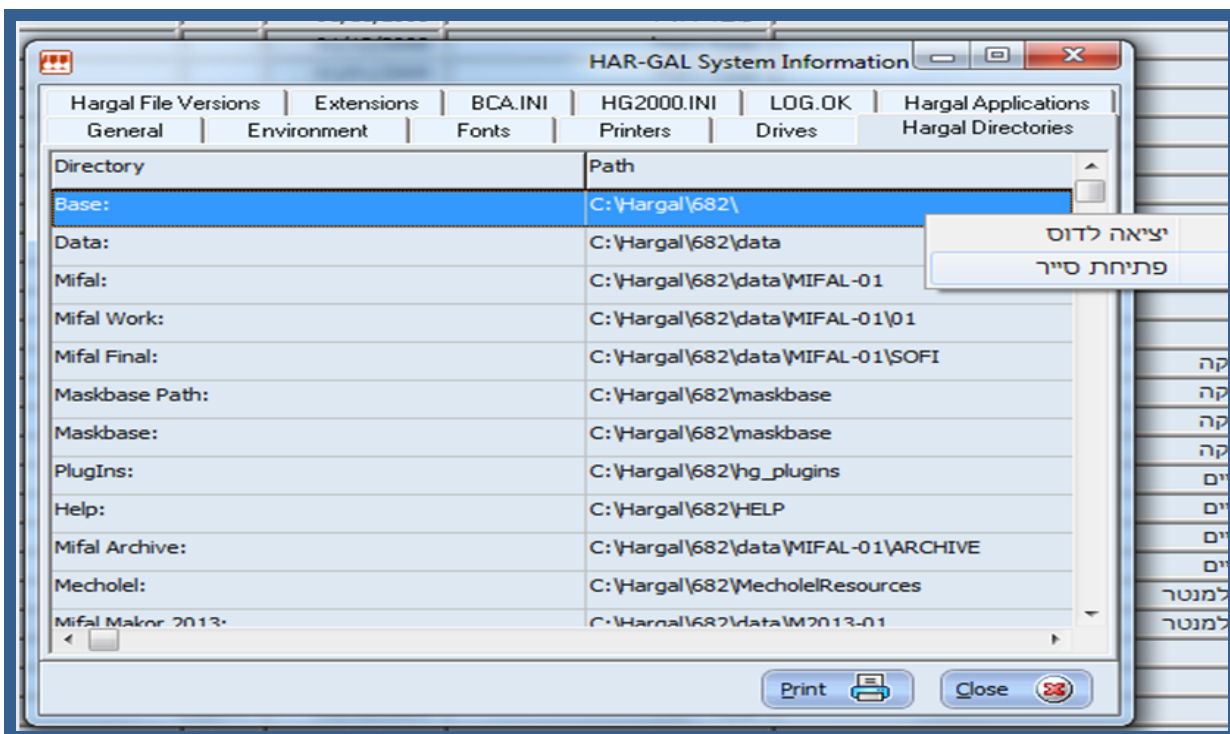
HAR-GAL System Information

Hargal File Versions | Extensions | BCA.INI | HG2000.INI | LOG.OK | Hargal Applications
General | Environment | Fonts | Printers | Drives | Hargal Directories

| Directory | Path |
|---|---|
| Base: | C:\Hargal\682\ |
| Data: | C:\Hargal\682\data |
| Mifal: | C:\Hargal\682\data\MIFAL-01 |
| Mifal Work: | C:\Hargal\682\data\MIFAL-01\01 |
| Mifal Final: | C:\Hargal\682\data\MIFAL-01\SOFI |
| Maskbase Path: | C:\Hargal\682\maskbase |
| Maskbase: | C:\Hargal\682\maskbase |
| PlugIns: | C:\Hargal\682\hg_plugins |
| Help: | C:\Hargal\682\HELP |
| Mifal Archive: | C:\Hargal\682\data\MIFAL-01\ARCHIVE |
| Mecholel: | C:\Hargal\682\MecholelResources |
| Mifal Makor 2013: | C:\Hargal\682\data\M2013-01 |

יציאה לדוס
פתיחת סייר

קה
קה
קה
קה
ים
ים
ים
ים
למנטר
למנטר

Print
Close